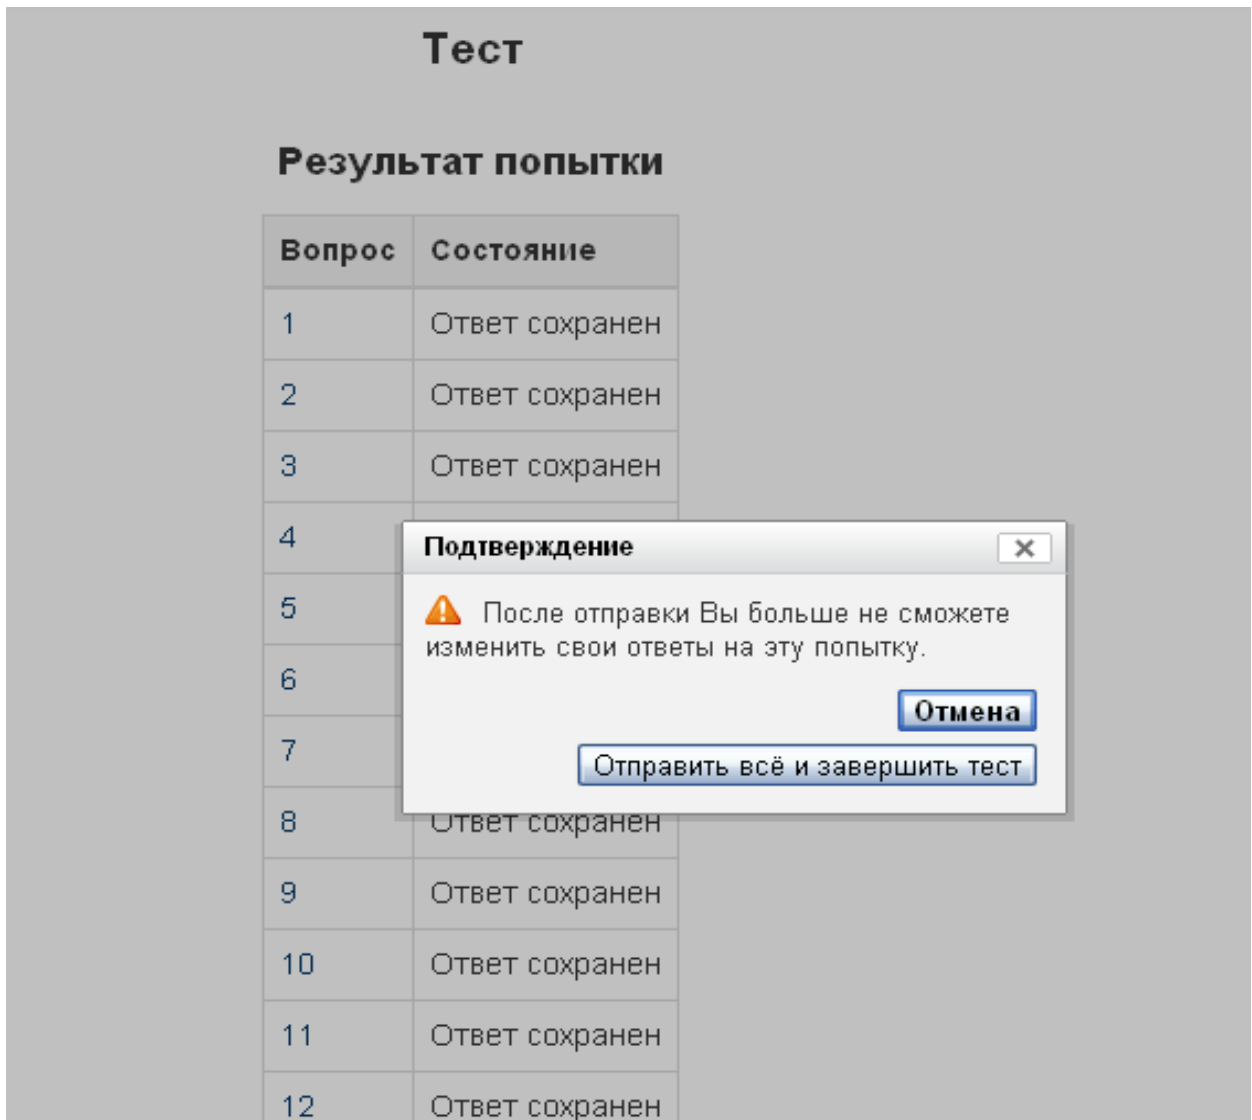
Тест

Результат попытки

| Вопрос | Состояние |
|---|---|
| 1 | Ответ сохранен |
| 2 | Ответ сохранен |
| 3 | Ответ сохранен |
| 4 | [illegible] |
| 5 | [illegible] |
| 6 | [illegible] |
| 7 | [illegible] |
| 8 | Ответ сохранен |
| 9 | Ответ сохранен |
| 10 | Ответ сохранен |
| 11 | Ответ сохранен |
| 12 | Ответ сохранен |

Подтверждение

✕

После отправки Вы больше не сможете изменить свои ответы на эту попытку.

Отмена

Отправить всё и завершить тест